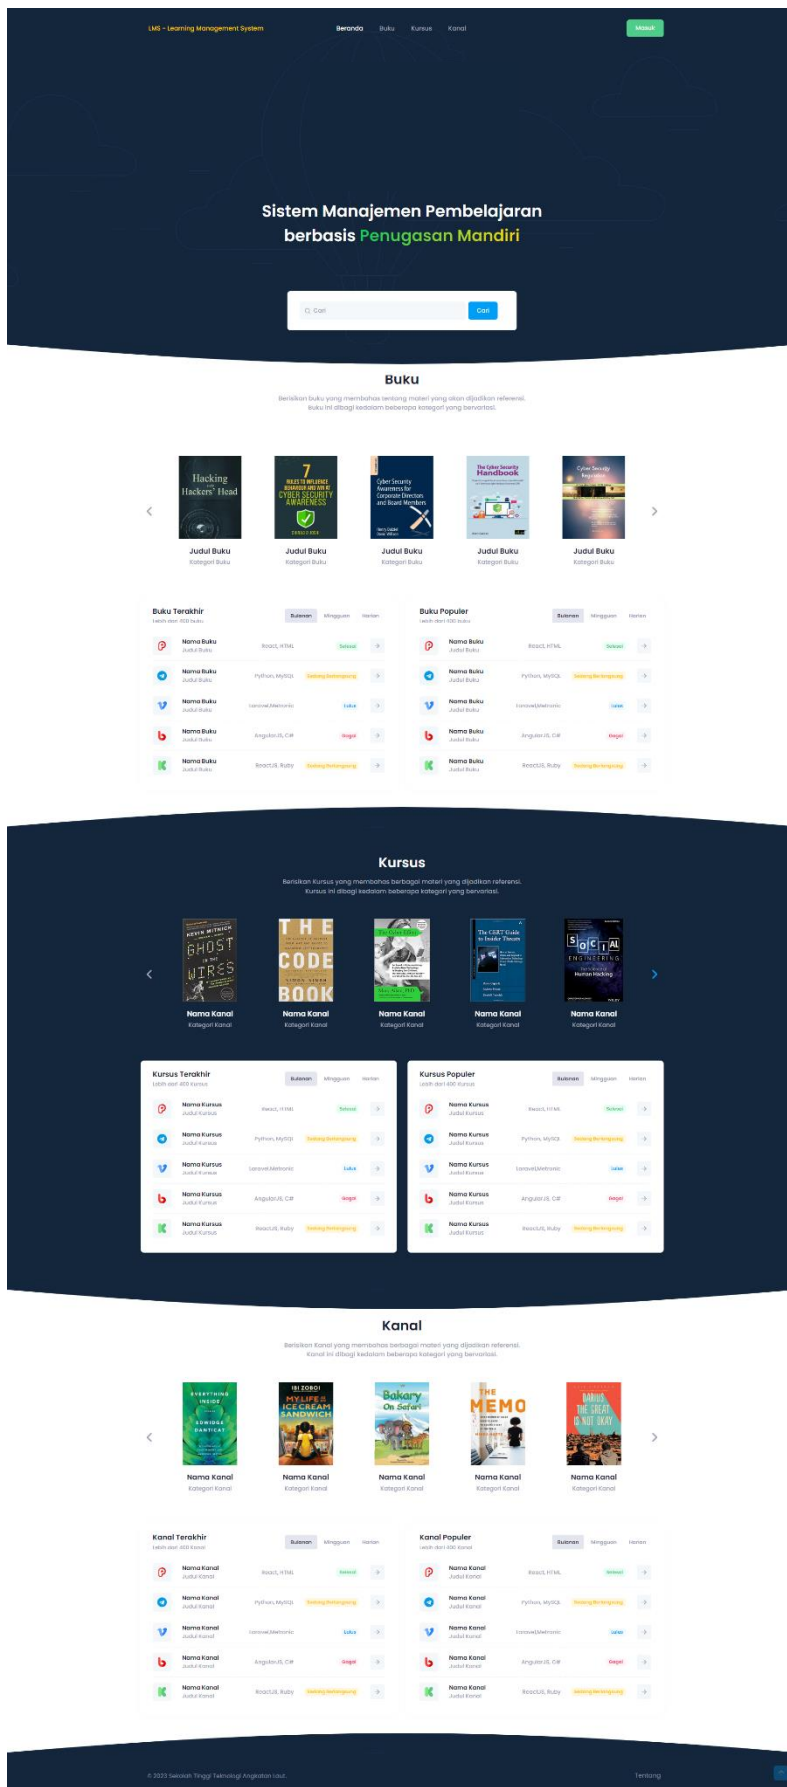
LMS - Learning Management System

Beranda Buku Kursus Kanal

Masuk

Sistem Manajemen Pembelajaran berbasis Penugasan Mandiri

Cari

Cari

Buku

Berisikan buku yang membahas tentang materi yang akan dijadikan referensi. Buku ini dibagi kedalam beberapa kategori yang bervariasi.

Hacking Hackers' Head

7 RULES TO INFLUENCE BEHAVIOUR AND WIN AT CYBER SECURITY AWARENESS

Cyber Security Awareness for Corporate Directors and Board Members

The Cyber Security Handbook

Cyber Security Regulation

Judul Buku
Kategori Buku

Judul Buku
Kategori Buku

Judul Buku
Kategori Buku

Judul Buku
Kategori Buku

Judul Buku
Kategori Buku

Buku Terakhir
Lebih dari 300 buku

Bulanan Mingguan Harian

| | | | |
|---|---|---|---|
| Nama Buku Judul Buku | React, HTML | Selesai | → |
| Nama Buku Judul Buku | Python, MySQL | Sedang Berlangsung | → |
| Nama Buku Judul Buku | Laravel,Metronic | Lulus | → |
| Nama Buku Judul Buku | AngularJS, C# | Gagal | → |
| Nama Buku Judul Buku | ReactJS, Ruby | Sedang Berlangsung | → |

Buku Populer
Lebih dari 400 buku

Bulanan Mingguan Harian

| | | | |
|---|---|---|---|
| Nama Buku Judul Buku | React, HTML | Selesai | → |
| Nama Buku Judul Buku | Python, MySQL | Sedang Berlangsung | → |
| Nama Buku Judul Buku | Laravel,Metronic | Lulus | → |
| Nama Buku Judul Buku | AngularJS, C# | Gagal | → |
| Nama Buku Judul Buku | ReactJS, Ruby | Sedang Berlangsung | → |

Kursus

Berisikan Kursus yang membahas berbagai materi yang dijadikan referensi. Kursus ini dibagi kedalam beberapa kategori yang bervariasi.

KEVIN MITNICK GHOST IN THE WIRES

THE CODE BOOK SIMON SINGH

The Cyber Effect

The CERT Guide to Insider Threats

SOCIAL ENGINEERING The Science of Human Hacking

Nama Kanal
Kategori Kanal

Nama Kanal
Kategori Kanal

Nama Kanal
Kategori Kanal

Nama Kanal
Kategori Kanal

Nama Kanal
Kategori Kanal

Kursus Terakhir
Lebih dari 400 Kursus

Bulanan Mingguan Harian

| | | | |
|---|---|---|---|
| Nama Kursus Judul Kursus | React, HTML | Selesai | → |
| Nama Kursus Judul Kursus | Python, MySQL | Sedang Berlangsung | → |
| Nama Kursus Judul Kursus | Laravel,Metronic | Lulus | → |
| Nama Kursus Judul Kursus | AngularJS, C# | Gagal | → |
| Nama Kursus Judul Kursus | ReactJS, Ruby | Sedang Berlangsung | → |

Kursus Populer
Lebih dari 400 Kursus

Bulanan Mingguan Harian

| | | | |
|---|---|---|---|
| Nama Kursus Judul Kursus | React, HTML | Selesai | → |
| Nama Kursus Judul Kursus | Python, MySQL | Sedang Berlangsung | → |
| Nama Kursus Judul Kursus | Laravel,Metronic | Lulus | → |
| Nama Kursus Judul Kursus | AngularJS, C# | Gagal | → |
| Nama Kursus Judul Kursus | ReactJS, Ruby | Sedang Berlangsung | → |

Kanal

Berisikan Kanal yang membahas berbagai materi yang dijadikan referensi. Kanal ini dibagi kedalam beberapa kategori yang bervariasi.

EVERYTHING INSIDE EDWIDGE DANTICAT

ISI ZOBOI MY LIFE AS AN ICE CREAM SANDWICH

Bakary On Safari

THE MEMO

DARIUS THE GREAT IS NOT OKAY

Nama Kanal
Kategori Kanal

Nama Kanal
Kategori Kanal

Nama Kanal
Kategori Kanal

Nama Kanal
Kategori Kanal

Nama Kanal
Kategori Kanal

Kanal Terakhir
Lebih dari 300 Kanal

Bulanan Mingguan Harian

| | | | |
|---|---|---|---|
| Nama Kanal Judul Kanal | React, HTML | Selesai | → |
| Nama Kanal Judul Kanal | Python, MySQL | Sedang Berlangsung | → |
| Nama Kanal Judul Kanal | Laravel,Metronic | Lulus | → |
| Nama Kanal Judul Kanal | AngularJS, C# | Gagal | → |
| Nama Kanal Judul Kanal | ReactJS, Ruby | Sedang Berlangsung | → |

Kanal Populer
Lebih dari 300 Kanal

Bulanan Mingguan Harian

| | | | |
|---|---|---|---|
| Nama Kanal Judul Kanal | React, HTML | Selesai | → |
| Nama Kanal Judul Kanal | Python, MySQL | Sedang Berlangsung | → |
| Nama Kanal Judul Kanal | Laravel,Metronic | Lulus | → |
| Nama Kanal Judul Kanal | AngularJS, C# | Gagal | → |
| Nama Kanal Judul Kanal | ReactJS, Ruby | Sedang Berlangsung | → |

© 2023 Sekolah Tinggi Teknologi Angkatan Laut.

Tentang